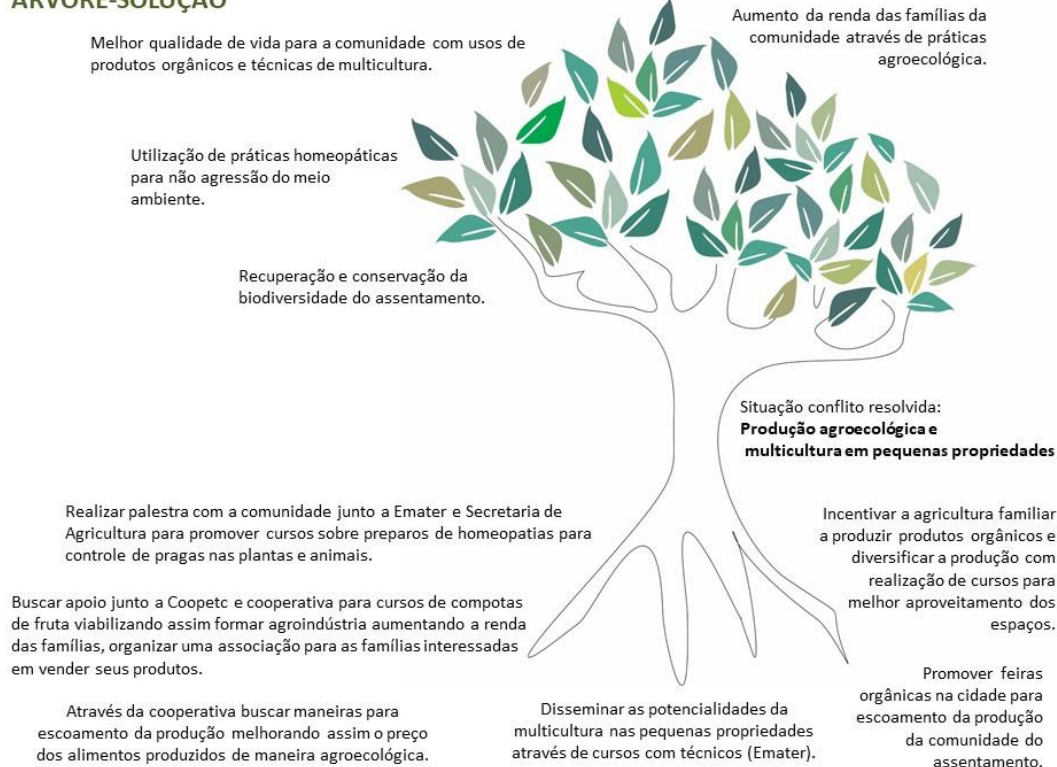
ÁRVORE-SOLUÇÃO

Melhor qualidade de vida para a comunidade com usos de produtos orgânicos e técnicas de multicultura.

Aumento da renda das famílias da comunidade através de práticas agroecológica.

Utilização de práticas homeopáticas para não agressão do meio ambiente.

Recuperação e conservação da biodiversidade do assentamento.

Situação conflito resolvida:
**Produção agroecológica e multicultura em pequenas propriedades**

Realizar palestra com a comunidade junto a Emater e Secretaria de Agricultura para promover cursos sobre preparos de homeopatias para controle de pragas nas plantas e animais.

Incentivar a agricultura familiar a produzir produtos orgânicos e diversificar a produção com realização de cursos para melhor aproveitamento dos espaços.

Buscar apoio junto a Coopetc e cooperativa para cursos de compotas de fruta viabilizando assim formar agroindústria aumentando a renda das famílias, organizar uma associação para as famílias interessadas em vender seus produtos.

Promover feiras orgânicas na cidade para escoamento da produção da comunidade do assentamento.

Através da cooperativa buscar maneiras para escoamento da produção melhorando assim o preço dos alimentos produzidos de maneira agroecológica.

Disseminar as potencialidades da multicultura nas pequenas propriedades através de cursos com técnicos (Emater).